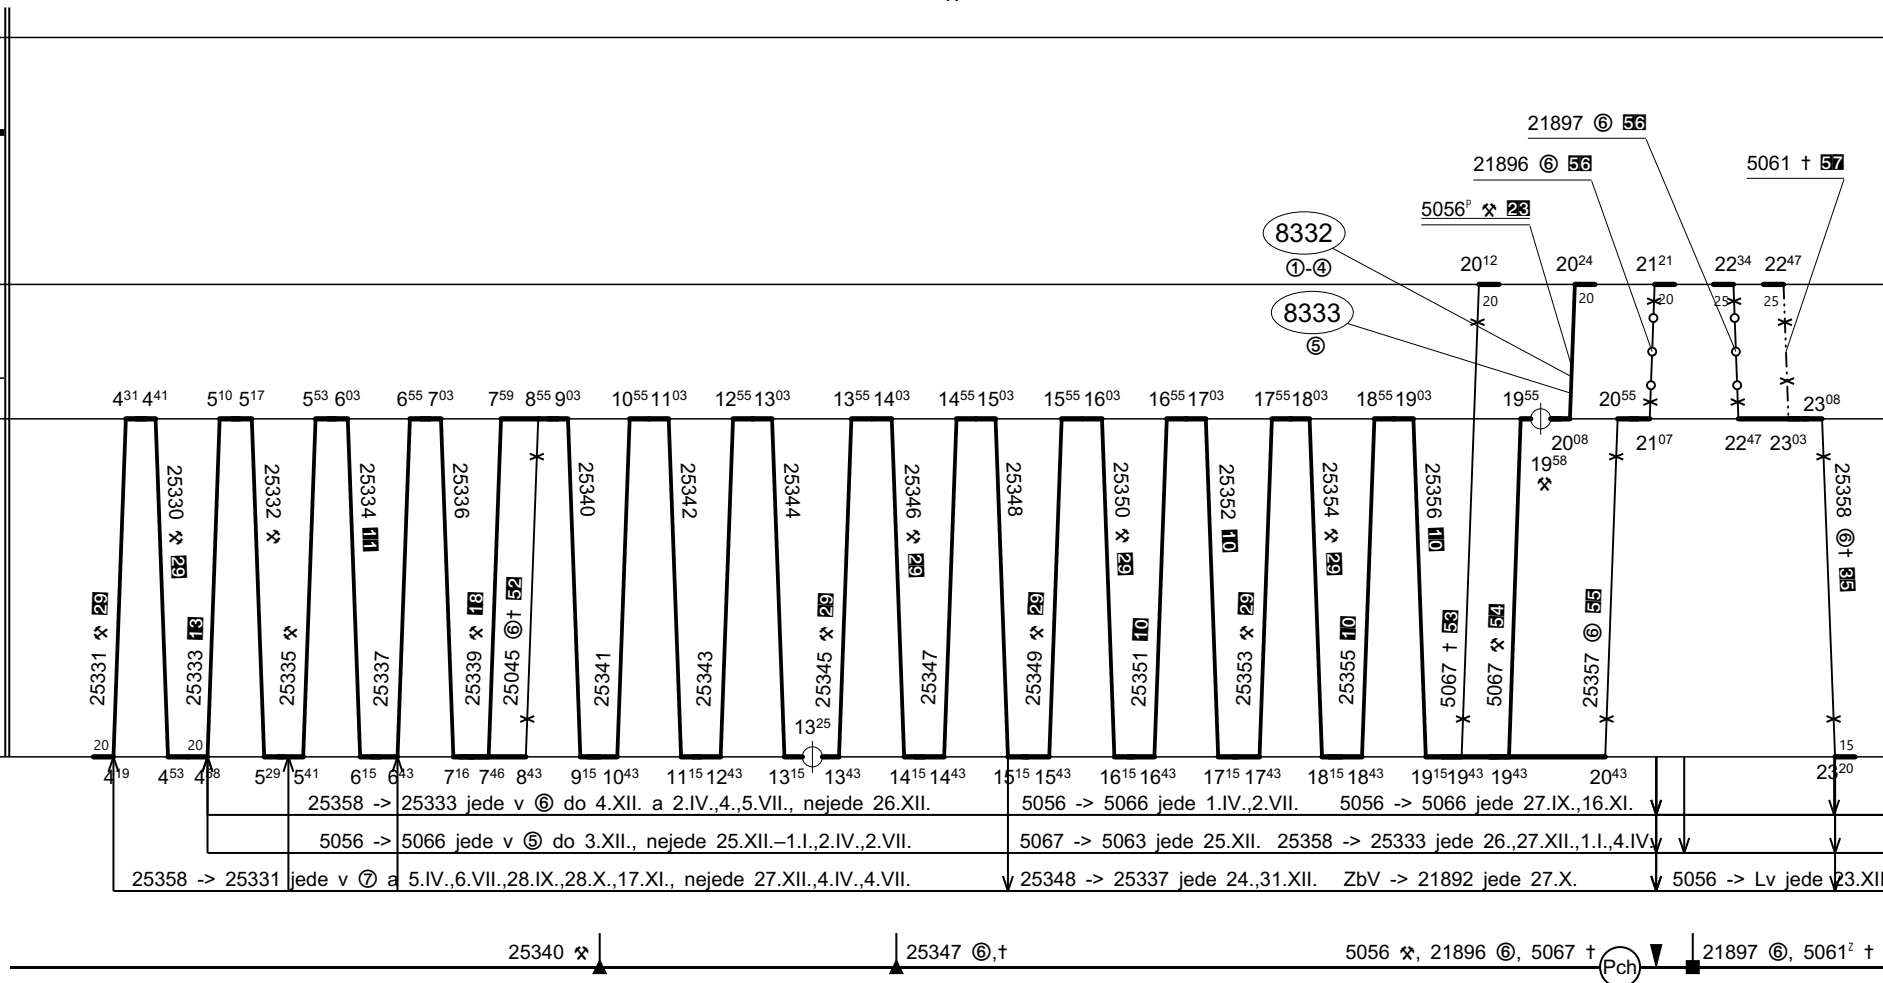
21897 ⑥ 56
21896 ⑥ 56
5061 † 57
5056$^P$ ⚒ 23
8332
①-④
8333
⑤
$20^{12}$ $20^{24}$ $21^{21}$ $22^{34}$ $22^{47}$
20 20 20 25 25
$4^{31}$ $4^{41}$ $5^{10}$ $5^{17}$ $5^{53}$ $6^{03}$ $6^{55}$ $7^{03}$ $7^{59}$ $8^{55}$ $9^{03}$ $10^{55}$ $11^{03}$ $12^{55}$ $13^{03}$ $13^{55}$ $14^{03}$ $14^{55}$ $15^{03}$ $15^{55}$ $16^{03}$ $16^{55}$ $17^{03}$ $17^{55}$ $18^{03}$ $18^{55}$ $19^{03}$ $19^{55}$ $20^{55}$ $23^{08}$
$20^{08}$ $21^{07}$ $22^{47}$ $23^{03}$
$19^{58}$ ⚒
25330 ⚒ 29
25332 ⚒
25334 11
25336
25340
25342
25344
25346 ⚒ 29
25348
25350 ⚒ 29
25352 10
25354 ⚒ 29
25356 10
25358 ⑥† 35
25331 ⚒ 29
25333 13
25335 ⚒
25337
25339 ⚒ 18
25045 ⑥† 52
25341
25343
25345 ⚒ 29
25347
25349 ⚒ 29
25351 10
25353 ⚒ 29
25355 10
5067 † 53
5067 ⚒ 54
25357 ⑥ 55
$13^{25}$
20 20 15
$4^{19}$ $4^{53}$ $4^{58}$ $5^{29}$ $5^{41}$ $6^{15}$ $6^{43}$ $7^{16}$ $7^{46}$ $8^{43}$ $9^{15}$ $10^{43}$ $11^{15}$ $12^{43}$ $13^{15}$ $13^{43}$ $14^{15}$ $14^{43}$ $15^{15}$ $15^{43}$ $16^{15}$ $16^{43}$ $17^{15}$ $17^{43}$ $18^{15}$ $18^{43}$ $19^{15}$ $19^{43}$ $19^{43}$ $20^{43}$ $23^{20}$
25358 -> 25333 jede v ⑥ do 4.XII. a 2.IV.,4.,5.VII., nejede 26.XII.
5056 -> 5066 jede 1.IV.,2.VII. 5056 -> 5066 jede 27.IX.,16.XI.
5056 -> 5066 jede v ⑤ do 3.XII., nejede 25.XII.–1.I.,2.IV.,2.VII.
5067 -> 5063 jede 25.XII. 25358 -> 25333 jede 26.,27.XII.,1.I.,4.IV.
25358 -> 25331 jede v ⑦ a 5.IV.,6.VII.,28.IX.,28.X.,17.XI., nejede 27.XII.,4.IV.,4.VII.
25348 -> 25337 jede 24.,31.XII. ZbV -> 21892 jede 27.X.
5056 -> Lv jede 23.XII
25340 ⚒
25347 ⑥,†
5056 ⚒, 21896 ⑥, 5067 †
Pch
21897 ⑥, 5061$^Z$ †